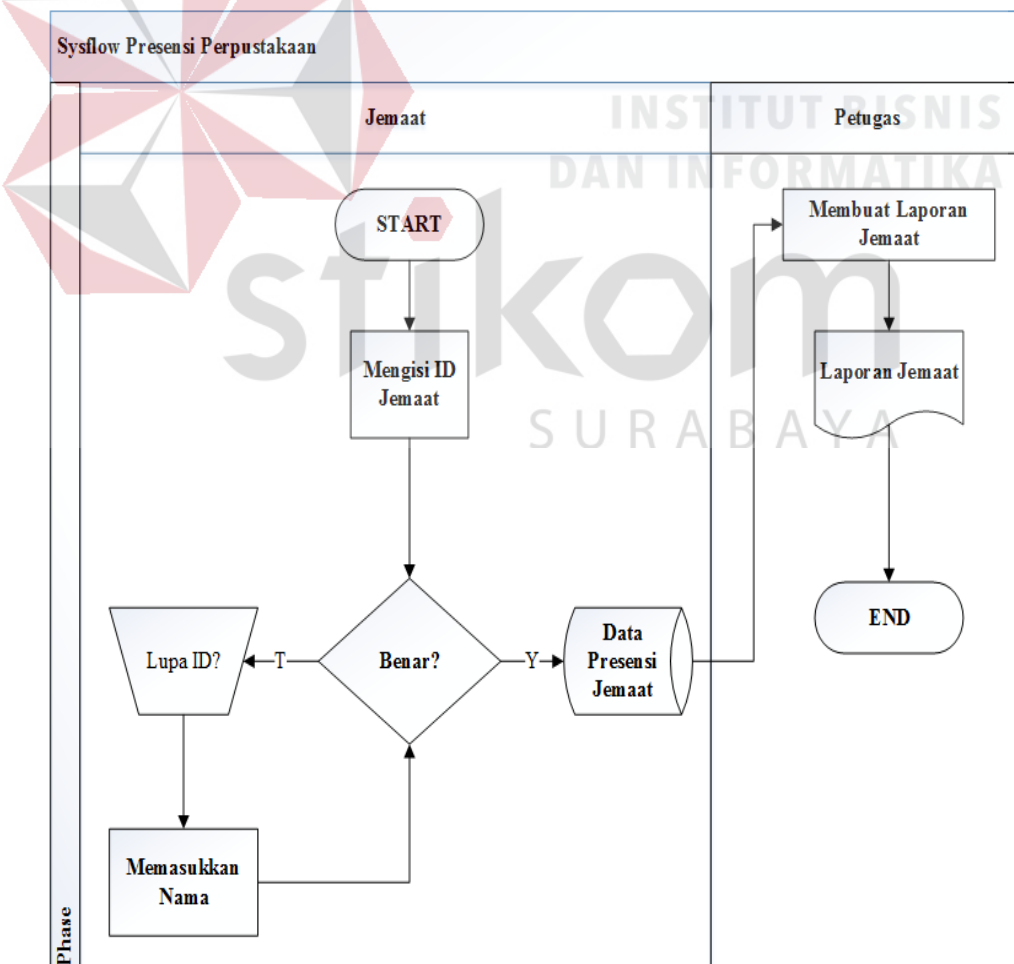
Sysflow Presensi Perpustakaan

Jemaat

Petugas

INSTITUT BISNIS DAN INFORMATIKA

stikom

SURABAYA

START

Mengisi ID Jemaat

Benar?

T

Y

Lupa ID?

Memasukkan Nama

Data Presensi Jemaat

Membuat Laporan Jemaat

Laporan Jemaat

END

Phase